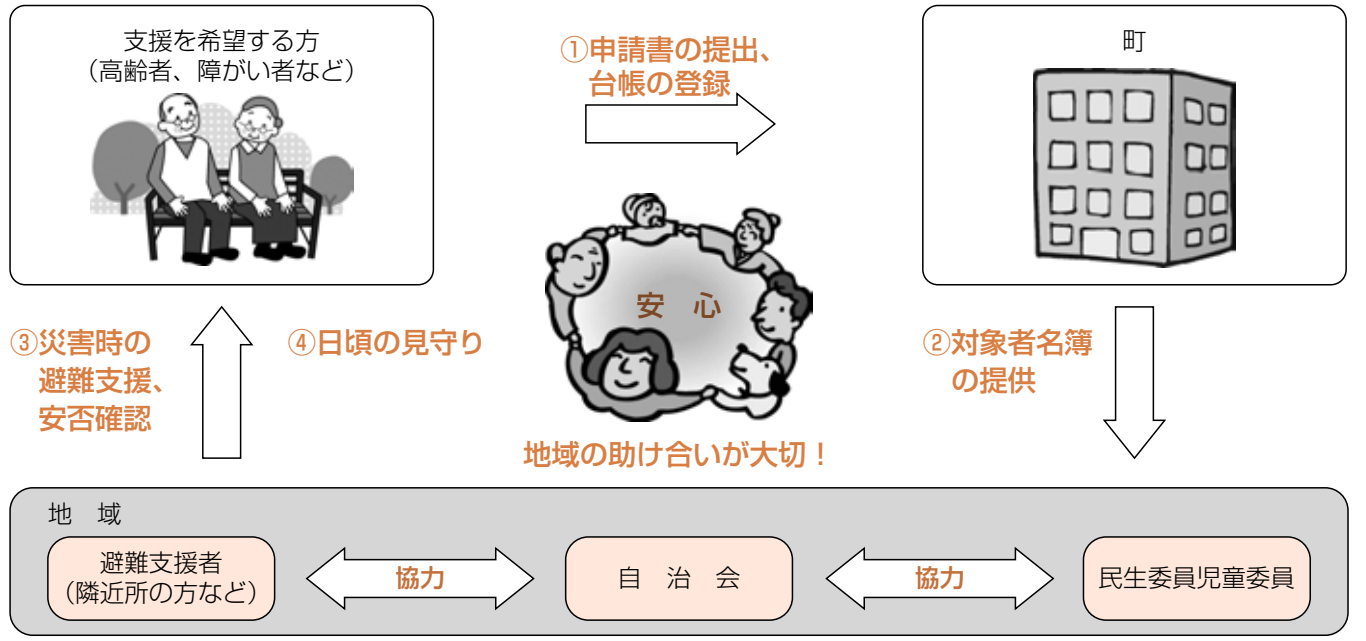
支援を希望する方
（高齢者、障がい者など）

①申請書の提出、
台帳の登録

町

安　心

③災害時の
避難支援、
安否確認

④日頃の見守り

②対象者名簿
の提供

地域の助け合いが大切！

地　域

避難支援者
（隣近所の方など）

協力

自　治　会

協力

民生委員児童委員